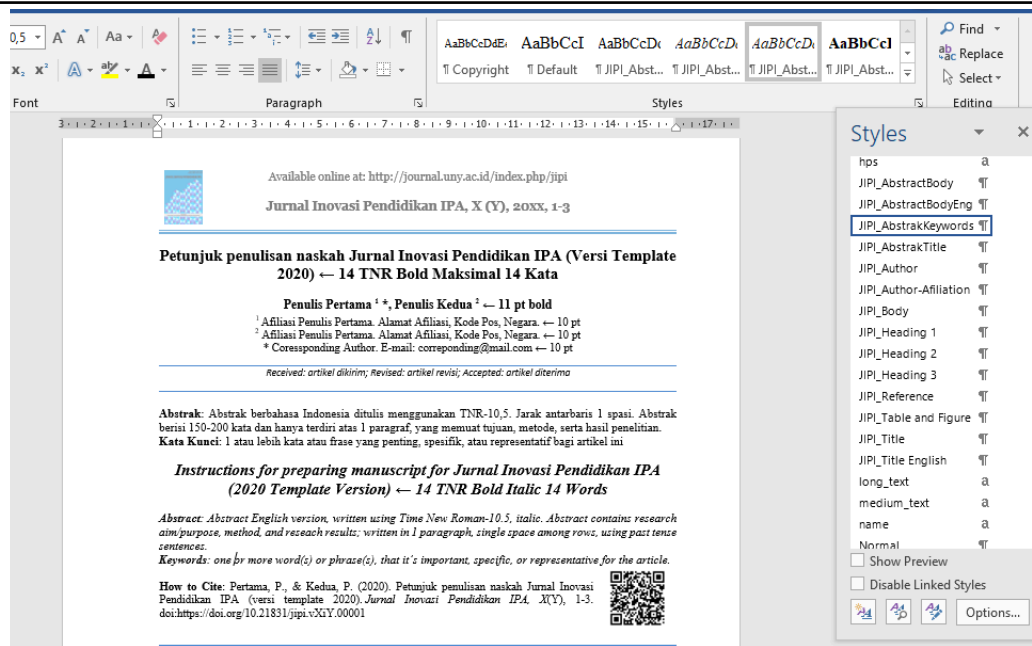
0,5 A A Aa

Font

Paragraph

AaBbCcDdE AaBbCcI AaBbCcD AaBbCcD AaBbCcD AaBbCcI
¶ Copyright ¶ Default ¶ JIPI_Abst... ¶ JIPI_Abst... ¶ JIPI_Abst... ¶ JIPI_Abst...

Styles

Find
Replace
Select

Editing

Available online at: http://journal.uny.ac.id/index.php/jipi

Jurnal Inovasi Pendidikan IPA, X (Y), 20xx, 1-3

Petunjuk penulisan naskah Jurnal Inovasi Pendidikan IPA (Versi Template 2020) ← 14 TNR Bold Maksimal 14 Kata

Penulis Pertama $^1$ *, Penulis Kedua $^2$ ← 11 pt bold
$^1$ Afiliasi Penulis Pertama. Alamat Afiliasi, Kode Pos, Negara. ← 10 pt
$^2$ Afiliasi Penulis Pertama. Alamat Afiliasi, Kode Pos, Negara. ← 10 pt
* Coressponding Author. E-mail: correponding@mail.com ← 10 pt

Received: artikel dikirim; Revised: artikel revisi; Accepted: artikel diterima

Abstrak: Abstrak berbahasa Indonesia ditulis menggunakan TNR-10,5. Jarak antarbaris 1 spasi. Abstrak berisi 150-200 kata dan hanya terdiri atas 1 paragraf, yang memuat tujuan, metode, serta hasil penelitian.
Kata Kunci: 1 atau lebih kata atau frase yang penting, spesifik, atau representatif bagi artikel ini

Instructions for preparing manuscript for Jurnal Inovasi Pendidikan IPA (2020 Template Version) ← 14 TNR Bold Italic 14 Words

Abstract: Abstract English version, written using Time New Roman-10.5, italic. Abstract contains research aim/purpose, method, and reseach results; written in 1 paragraph, single space among rows, using past tense sentences.
Keywords: one or more word(s) or phrase(s), that it's important, specific, or representative for the article.

How to Cite: Pertama, P., & Kedua, P. (2020). Petunjuk penulisan naskah Jurnal Inovasi Pendidikan IPA (versi template 2020). Jurnal Inovasi Pendidikan IPA, X(Y), 1-3. doi:https://doi.org/10.21831/jipi.vXiY.00001

Styles
hps a
JIPI_AbstractBody ¶
JIPI_AbstractBodyEng ¶
JIPI_AbstrakKeywords ¶
JIPI_AbstrakTitle ¶
JIPI_Author ¶
JIPI_Author-Afiliation ¶
JIPI_Body ¶
JIPI_Heading 1 ¶
JIPI_Heading 2 ¶
JIPI_Heading 3 ¶
JIPI_Reference ¶
JIPI_Table and Figure ¶
JIPI_Title ¶
JIPI_Title English ¶
long_text a
medium_text a
name a
Normal ¶
Show Preview
Disable Linked Styles
Options...